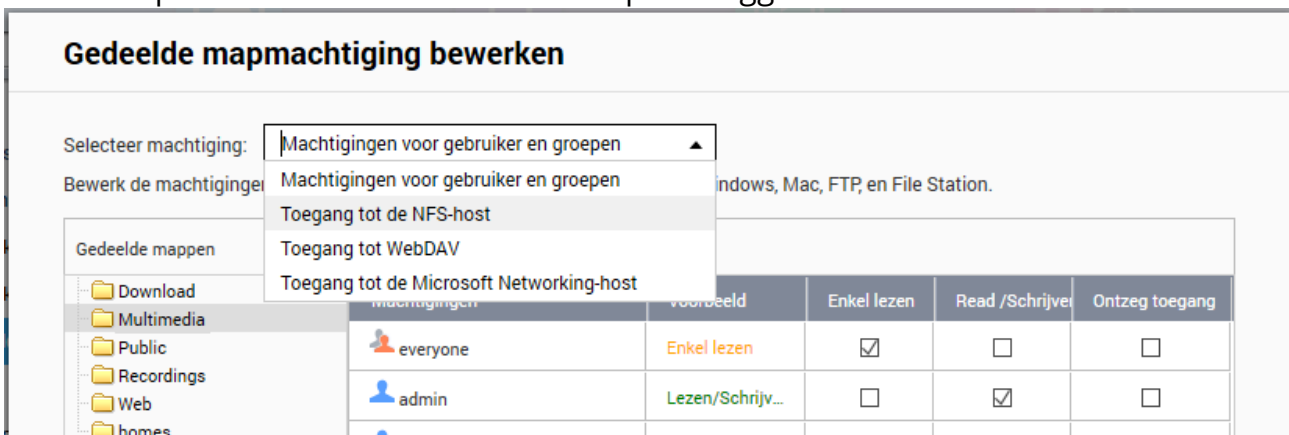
Gedeelde mapmachtiging bewerken

Selecteer machtiging: Machtigingen voor gebruiker en groepen

Machtigingen voor gebruiker en groepen
Toegang tot de NFS-host
Toegang tot WebDAV
Toegang tot de Microsoft Networking-host

Bewerk de machtiginger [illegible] indows, Mac, FTP, en File Station.

Gedeelde mappen

Download
Multimedia
Public
Recordings
Web
homes

| Machtigingen | Voorbeeld | Enkel lezen | Read /Schrijver | Ontzeg toegang |
|---|---|---|---|---|
| everyone | Enkel lezen | ☑ | ☐ | ☐ |
| admin | Lezen/Schrijv... | ☐ | ☑ | ☐ |